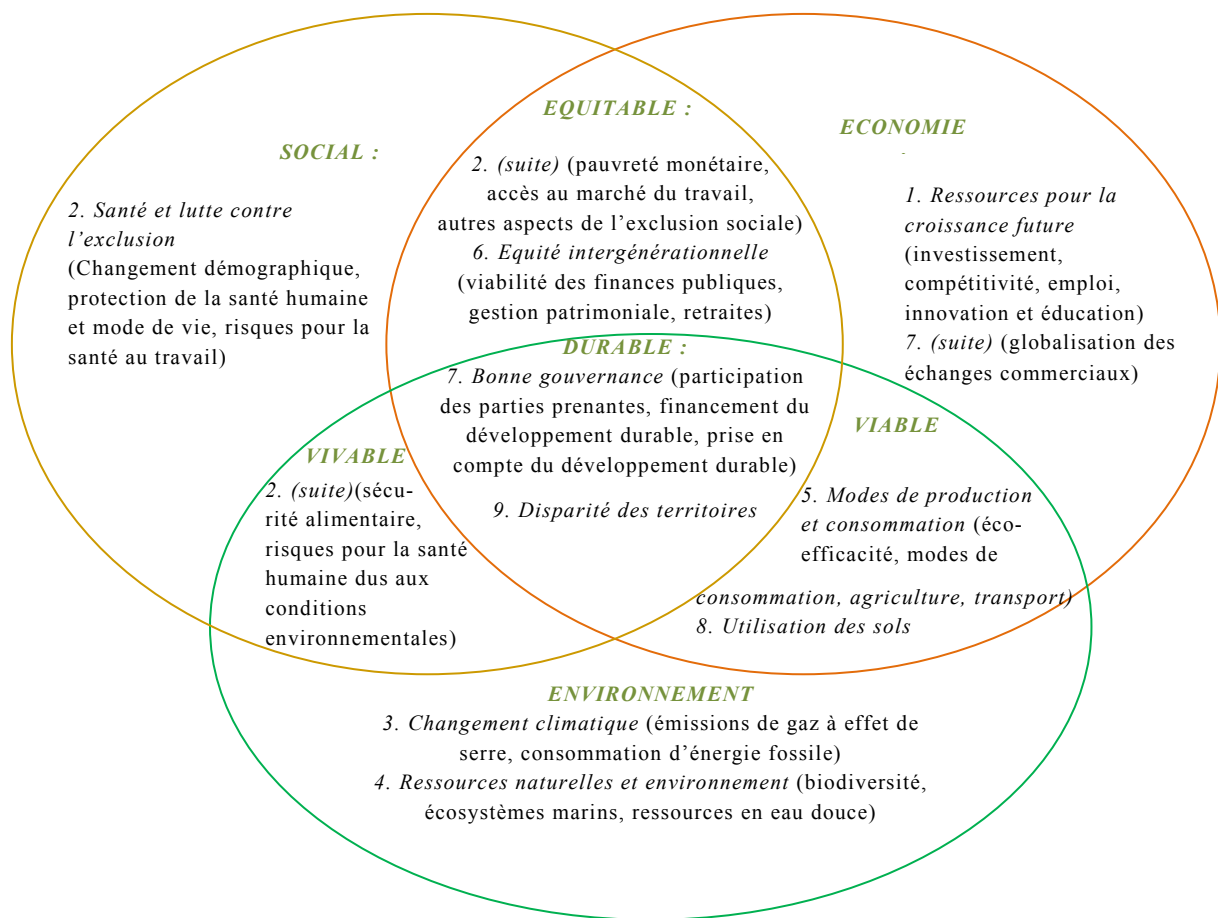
EQUITABLE :

SOCIAL :

ECONOMIE

2. (suite) (pauvreté monétaire, accès au marché du travail, autres aspects de l'exclusion sociale)
6. Equité intergénérationnelle (viabilité des finances publiques, gestion patrimoniale, retraites)

2. Santé et lutte contre l'exclusion
(Changement démographique, protection de la santé humaine et mode de vie, risques pour la santé au travail)

1. Ressources pour la croissance future (investissement, compétitivité, emploi, innovation et éducation)
7. (suite) (globalisation des échanges commerciaux)

DURABLE :
7. Bonne gouvernance (participation des parties prenantes, financement du développement durable, prise en compte du développement durable)

9. Disparité des territoires

VIVABLE
2. (suite)(sécurité alimentaire, risques pour la santé humaine dus aux conditions environnementales)

VIABLE
5. Modes de production et consommation (éco-efficacité, modes de consommation, agriculture, transport)
8. Utilisation des sols

ENVIRONNEMENT
3. Changement climatique (émissions de gaz à effet de serre, consommation d'énergie fossile)
4. Ressources naturelles et environnement (biodiversité, écosystèmes marins, ressources en eau douce)